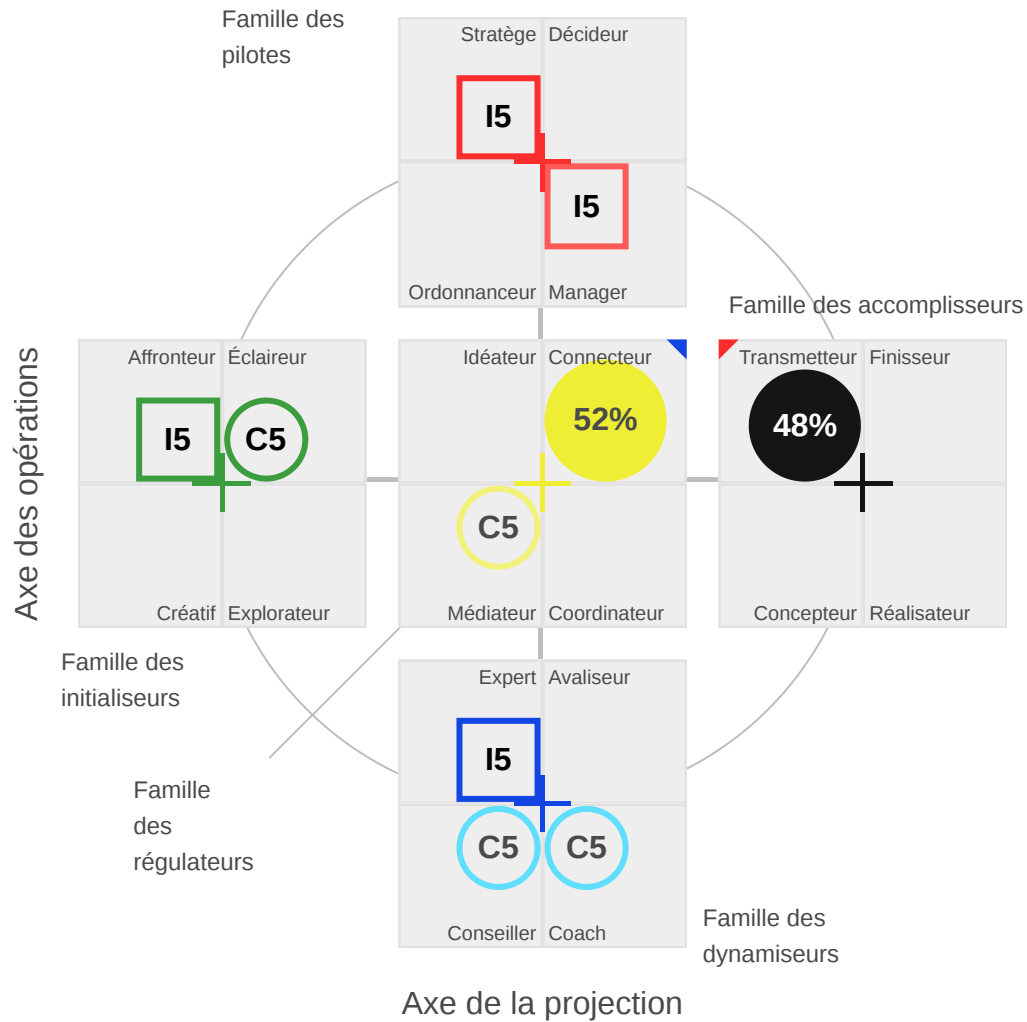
Famille des pilotes

Stratège Décideur

I5

I5

Ordonnanceur Manager

Famille des accomplisseurs

Axe des opérations

Affronteur Éclaireur

I5 C5

Créatif Explorateur

Idéateur Connecteur

52%

C5

Médiateur Coordinateur

Transmetteur Finisseur

48%

Concepteur Réalisateur

Famille des initialiseurs

Expert Avaliseur

I5

C5 C5

Conseiller Coach

Famille des régulateurs

Famille des dynamiseurs

Axe de la projection